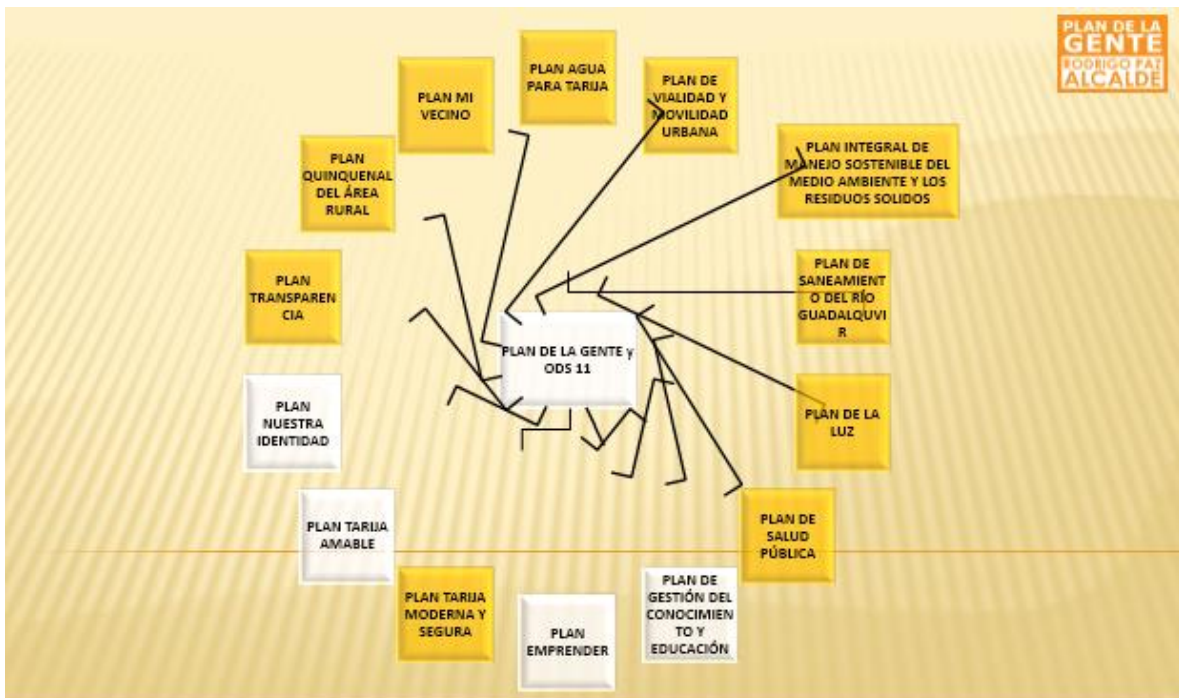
PLAN DE LA GENTE
RODRIGO PAZ ALCALDE

PLAN AGUA PARA TARIJA

PLAN MI VECINO

PLAN DE VIALIDAD Y MOVILIDAD URBANA

PLAN QUINQUENAL DEL ÁREA RURAL

PLAN INTEGRAL DE MANEJO SOSTENIBLE DEL MEDIO AMBIENTE Y LOS RESIDUOS SOLIDOS

PLAN TRANSPARENCIA

PLAN DE SANEAMIENTO DEL RÍO GUADALQUIVIR

PLAN DE LA GENTE y ODS 11

PLAN NUESTRA IDENTIDAD

PLAN DE LA LUZ

PLAN TARIJA AMABLE

PLAN DE SALUD PÚBLICA

PLAN TARIJA MODERNA Y SEGURA

PLAN EMPRENDER

PLAN DE GESTIÓN DEL CONOCIMIENTO Y EDUCACIÓN